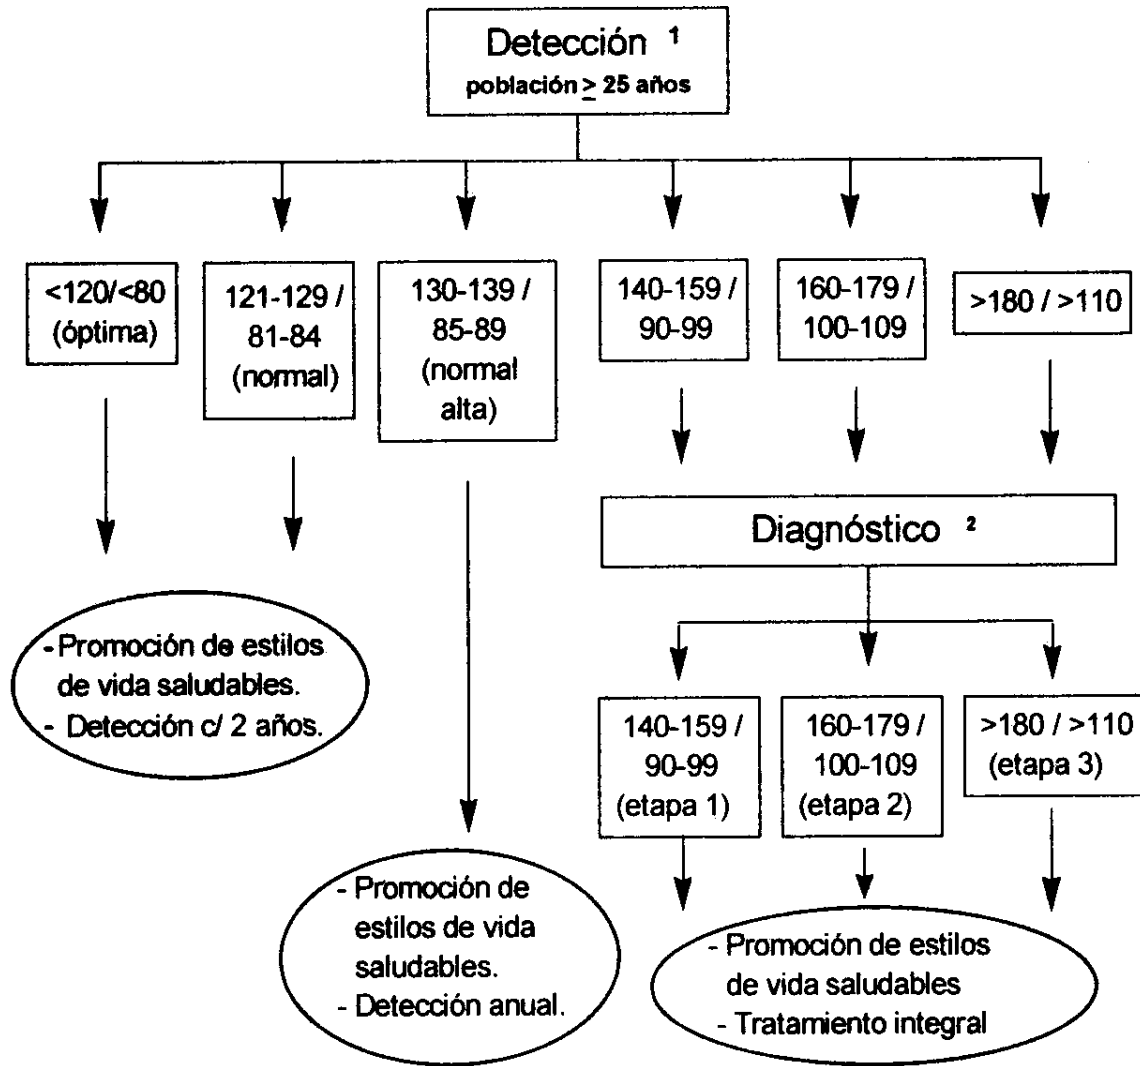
Detección $^1$
población $\geq$ 25 años

<120/<80 (óptima)

121-129 / 81-84 (normal)

130-139 / 85-89 (normal alta)

140-159 / 90-99

160-179 / 100-109

>180 / >110

Diagnóstico $^2$

- Promoción de estilos de vida saludables.
- Detección c/ 2 años.

140-159 / 90-99 (etapa 1)

160-179 / 100-109 (etapa 2)

>180 / >110 (etapa 3)

- Promoción de estilos de vida saludables.
- Detección anual.

- Promoción de estilos de vida saludables
- Tratamiento integral